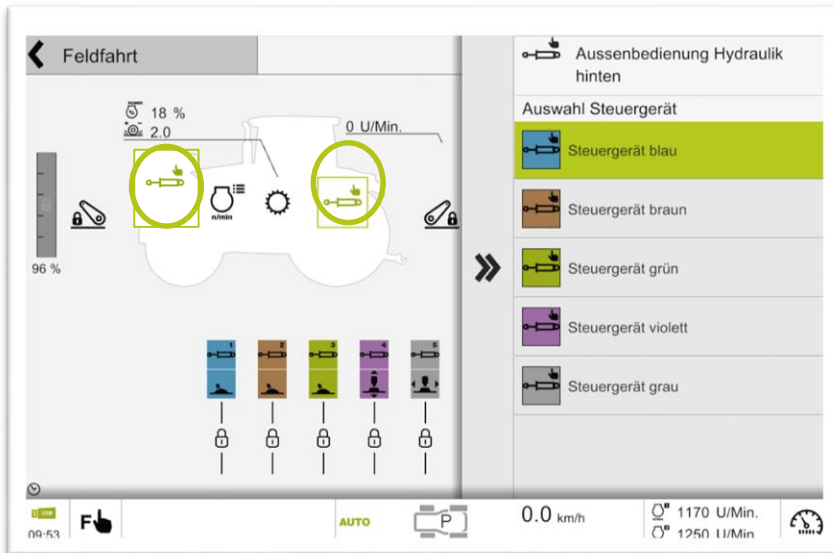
Feldfahrt

18 %
2.0
0 U/Min.
n/min
96 %

1
2
3
4
5

Aussenbedienung Hydraulik hinten

Auswahl Steuergerät

Steuergerät blau

Steuergerät braun

Steuergerät grün

Steuergerät violett

Steuergerät grau

USB
09:53
F
AUTO
P
0.0 km/h
1170 U/Min.
1250 U/Min